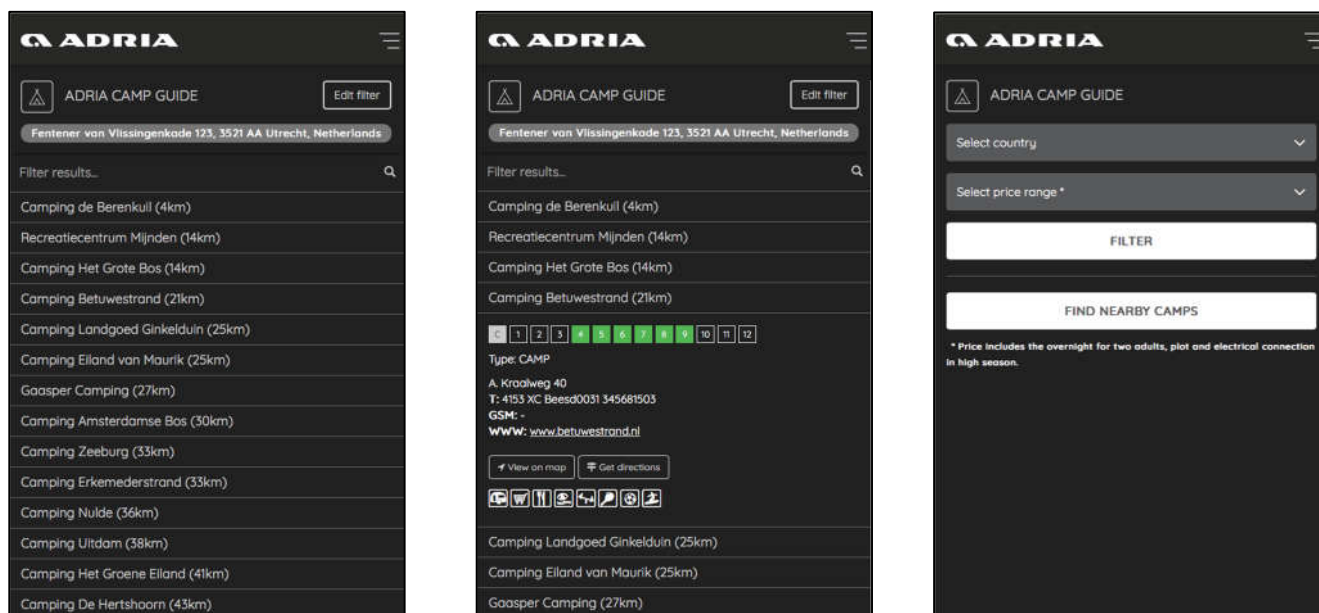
ADRIA

ADRIA CAMP GUIDE

Edit filter

Fentener van Vlissingenkade 123, 3521 AA Utrecht, Netherlands

Filter results...

Camping de Berenkuil (4km)

Recreatiecentrum Mijnden (14km)

Camping Het Grote Bos (14km)

Camping Betuwestrand (21km)

Camping Landgoed Ginkelduin (25km)

Camping Eiland van Maurik (25km)

Gaasper Camping (27km)

Camping Amsterdamse Bos (30km)

Camping Zeeburg (33km)

Camping Erkemederstrand (33km)

Camping Nulde (36km)

Camping Uitdam (38km)

Camping Het Groene Eiland (41km)

Camping De Hertshoorn (43km)

ADRIA

ADRIA CAMP GUIDE

Edit filter

Fentener van Vlissingenkade 123, 3521 AA Utrecht, Netherlands

Filter results...

Camping de Berenkuil (4km)

Recreatiecentrum Mijnden (14km)

Camping Het Grote Bos (14km)

Camping Betuwestrand (21km)

C 1 2 3 4 5 6 7 8 9 10 11 12

Type: CAMP

A. Kraalweg 40
T: 4153 XC Beesd0031 345681503
GSM: -
WWW: www.betuwestrand.nl

View on map | Get directions

Camping Landgoed Ginkelduin (25km)

Camping Eiland van Maurik (25km)

Gaasper Camping (27km)

ADRIA

ADRIA CAMP GUIDE

Select country

Select price range *

FILTER

FIND NEARBY CAMPS

* Price includes the overnight for two adults, plot and electrical connection in high season.